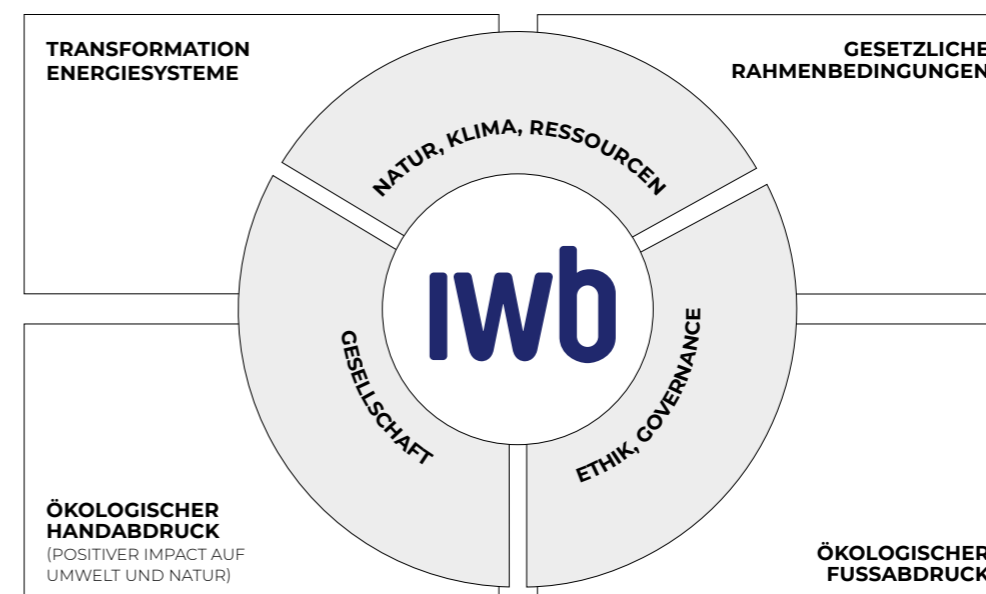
TRANSFORMATION
ENERGIESYSTEME

GESETZLICHE
RAHMENBEDINGUNGEN

NATUR, KLIMA, RESSOURCEN

GESELLSCHAFT

iwb

ETHIK, GOVERNANCE

ÖKOLOGISCHER
HANDABDRUCK
(POSITIVER IMPACT AUF
UMWELT UND NATUR)

ÖKOLOGISCHER
FUSSABDRUCK